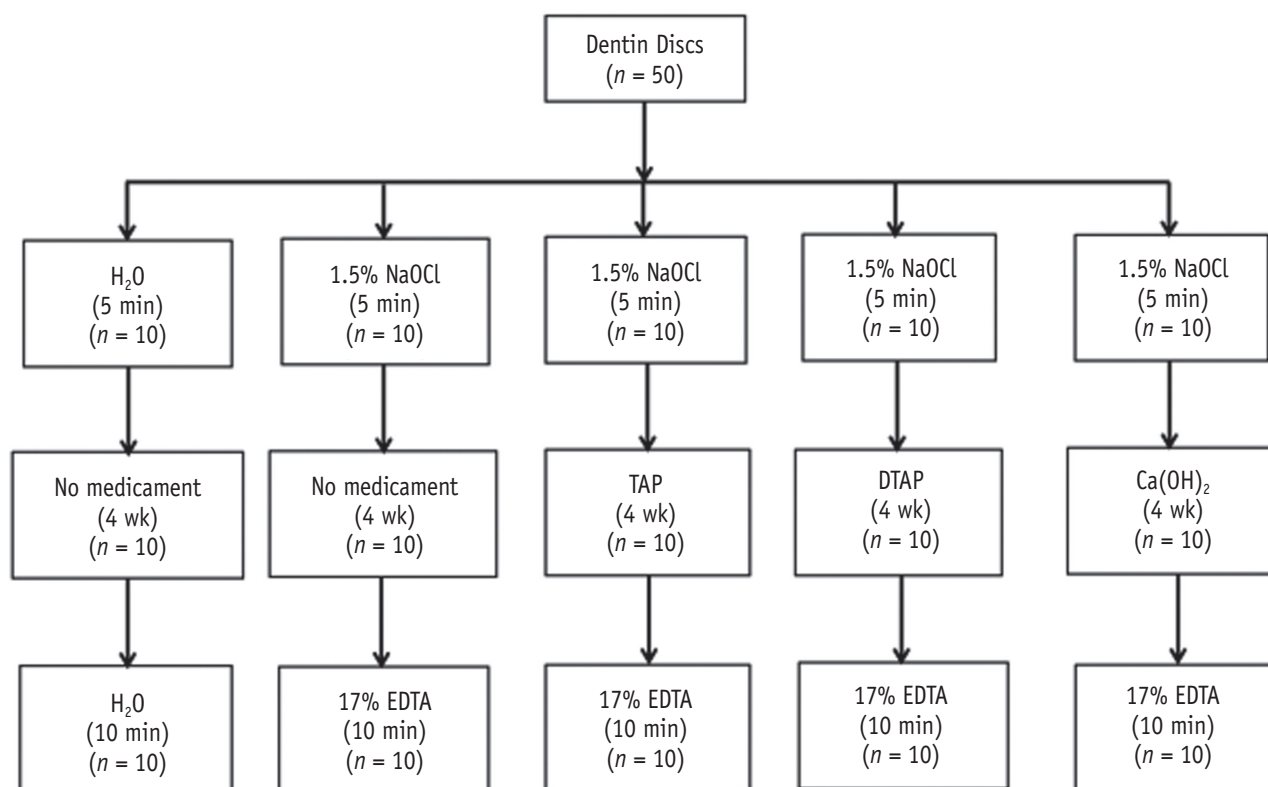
Dentin Discs
($n$ = 50)

$H_2O$
(5 min)
($n$ = 10)

1.5% NaOCl
(5 min)
($n$ = 10)

1.5% NaOCl
(5 min)
($n$ = 10)

1.5% NaOCl
(5 min)
($n$ = 10)

1.5% NaOCl
(5 min)
($n$ = 10)

No medicament
(4 wk)
($n$ = 10)

No medicament
(4 wk)
($n$ = 10)

TAP
(4 wk)
($n$ = 10)

DTAP
(4 wk)
($n$ = 10)

$Ca(OH)_2$
(4 wk)
($n$ = 10)

$H_2O$
(10 min)
($n$ = 10)

17% EDTA
(10 min)
($n$ = 10)

17% EDTA
(10 min)
($n$ = 10)

17% EDTA
(10 min)
($n$ = 10)

17% EDTA
(10 min)
($n$ = 10)